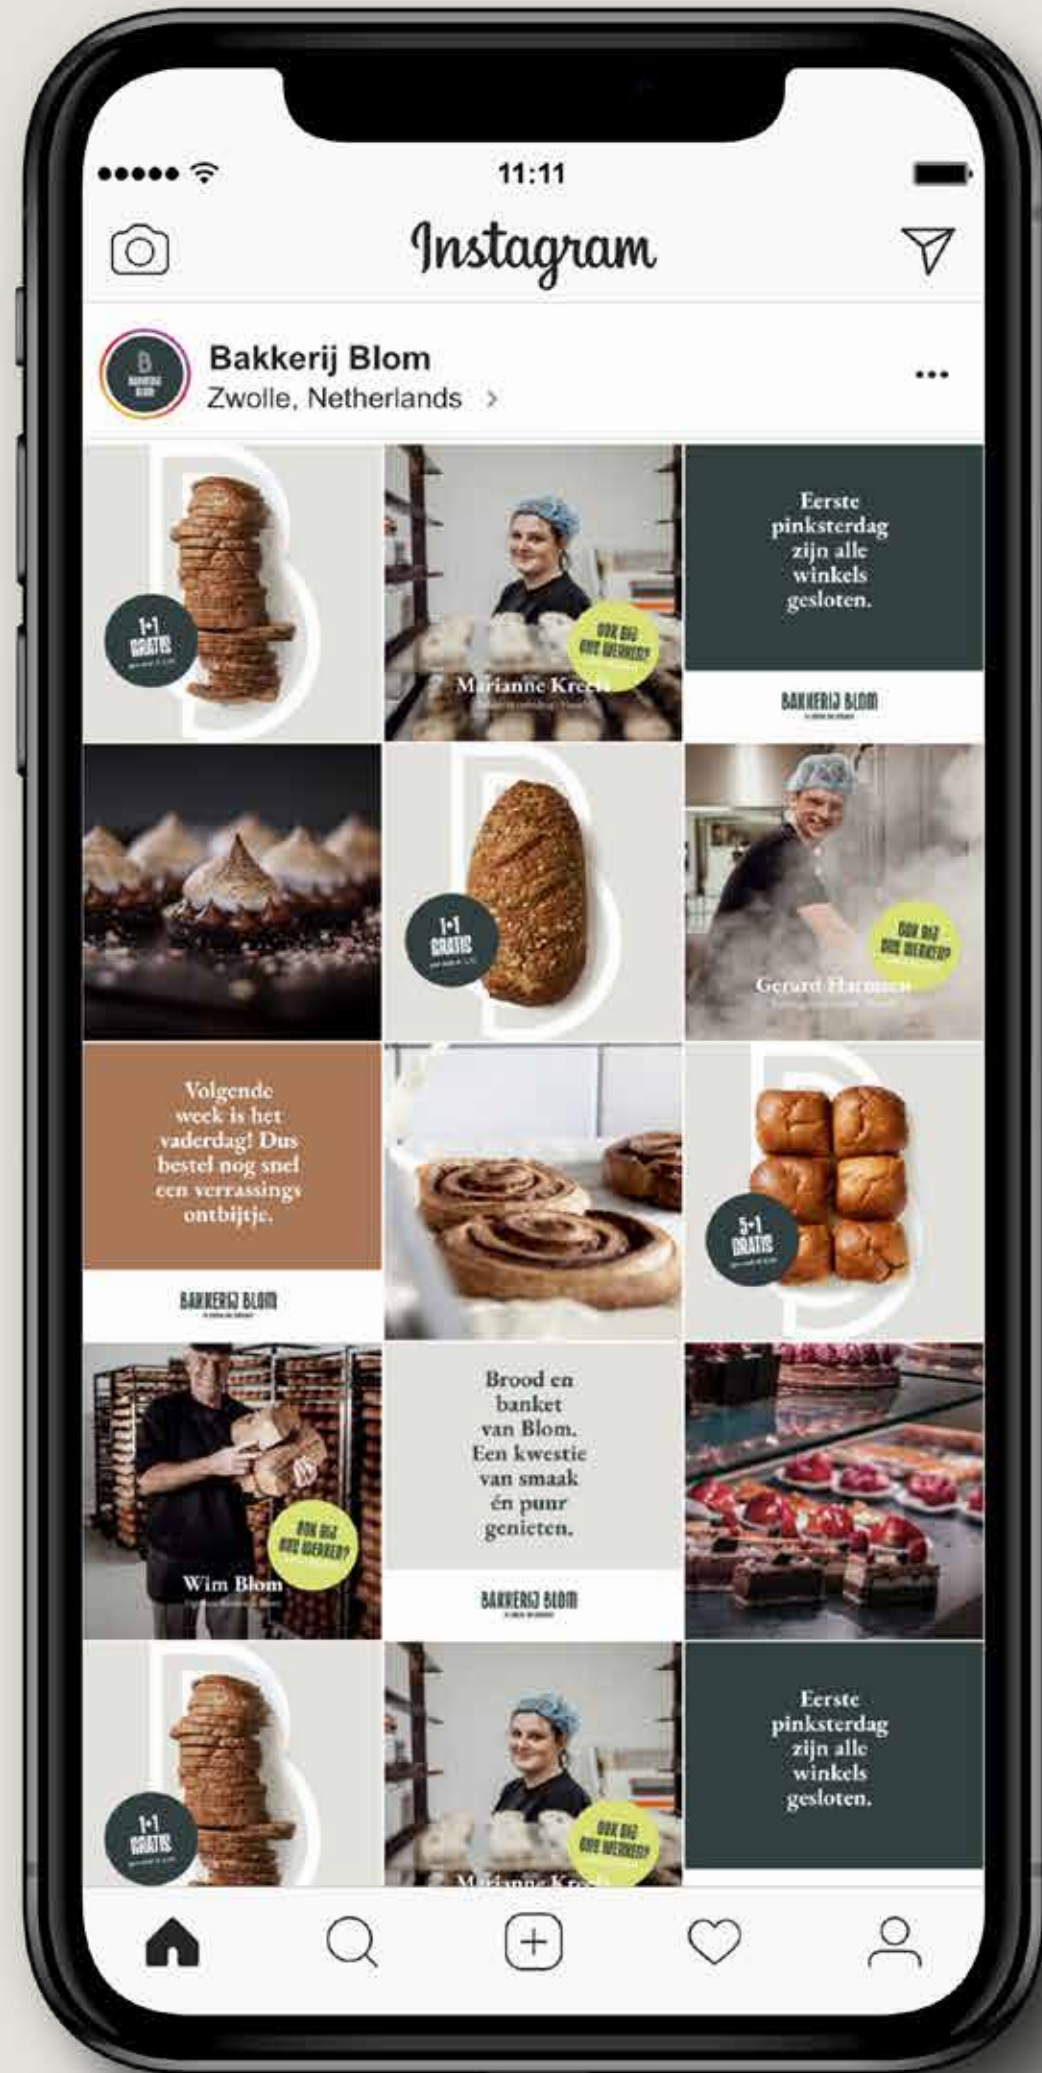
11:11

Instagram

Bakkerij Blom
Zwolle, Netherlands >

...

1+1 GRATIS

OOK BIJ ONS WERKEN?
Marianne Kreeft

Eerste pinksterdag zijn alle winkels gesloten.

BAKKERIJ BLOM

1+1 GRATIS

OOK BIJ ONS WERKEN?
Gerard Harmsen

Volgende week is het vaderdag! Dus bestel nog snel een verrassings ontbijtje.

BAKKERIJ BLOM

5+1 GRATIS

OOK BIJ ONS WERKEN?
Wim Blom

Brood en banket van Blom. Een kwestie van smaak én puur genieten.

BAKKERIJ BLOM

1+1 GRATIS

OOK BIJ ONS WERKEN?
Marianne Kr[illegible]

Eerste pinksterdag zijn alle winkels gesloten.